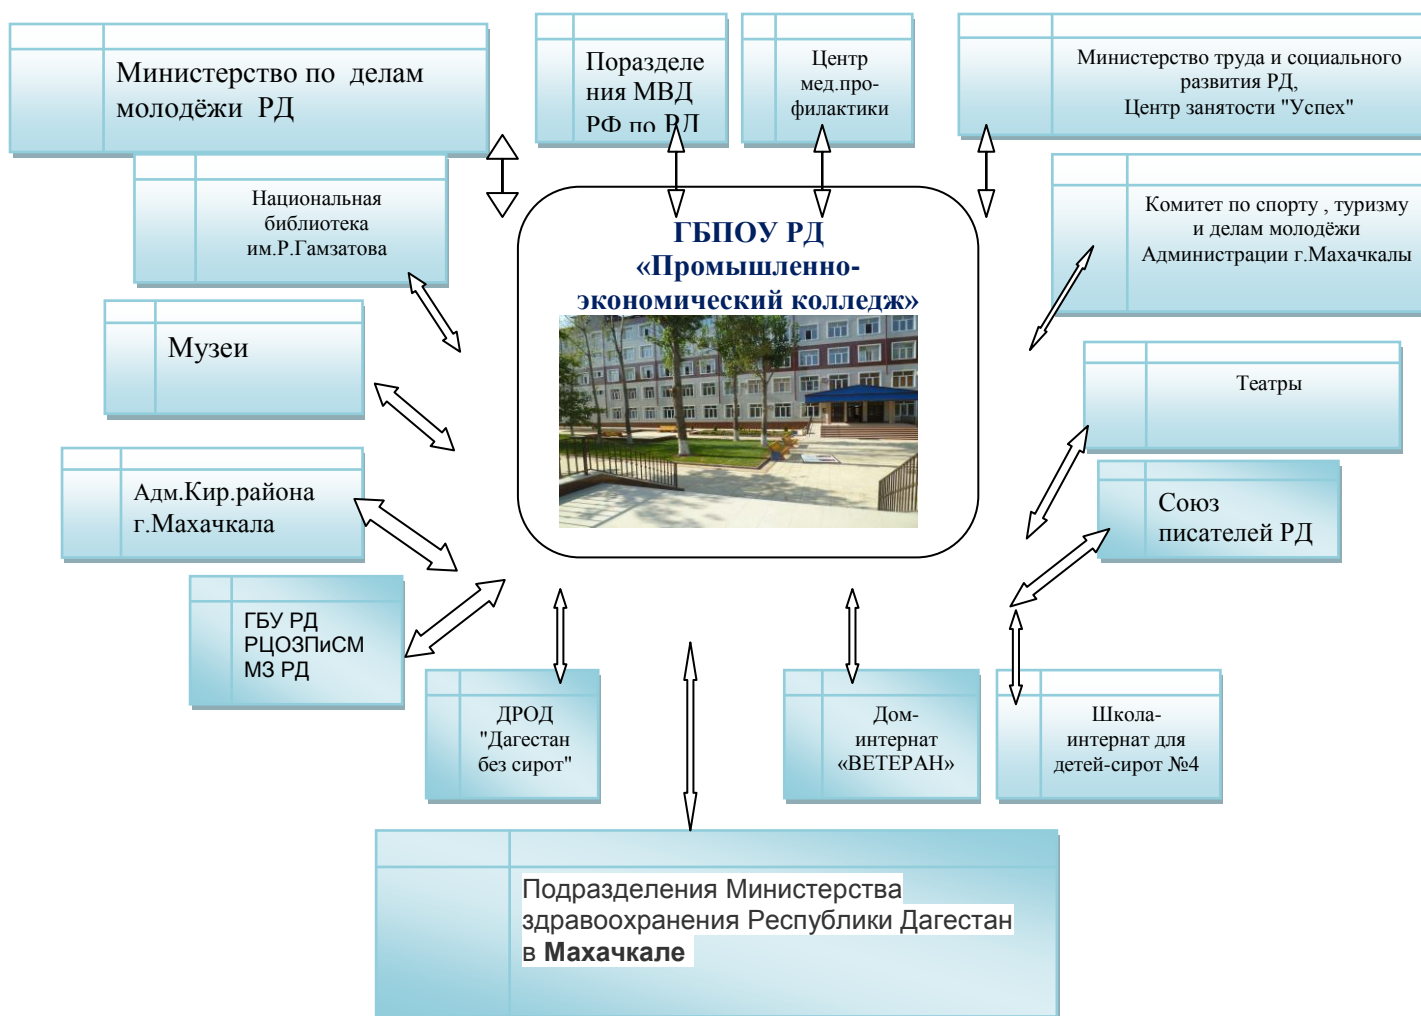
Министерство по делам молодёжи РД

Пораздележния МВД РФ по РД

Центр мед.профилактики

Министерство труда и социального развития РД, Центр занятости "Успех"

Национальная библиотека им.Р.Гамзатова

ГБПОУ РД «Промышленно-экономический колледж»

Комитет по спорту , туризму и делам молодёжи Администрации г.Махачкалы

Музеи

Театры

Адм.Кир.района г.Махачкала

Союз писателей РД

ГБУ РД РЦОЗПиСМ МЗ РД

ДРОД "Дагестан без сирот"

Дом-интернат «ВЕТЕРАН»

Школа-интернат для детей-сирот №4

Подразделения Министерства здравоохранения Республики Дагестан в **Махачкале**